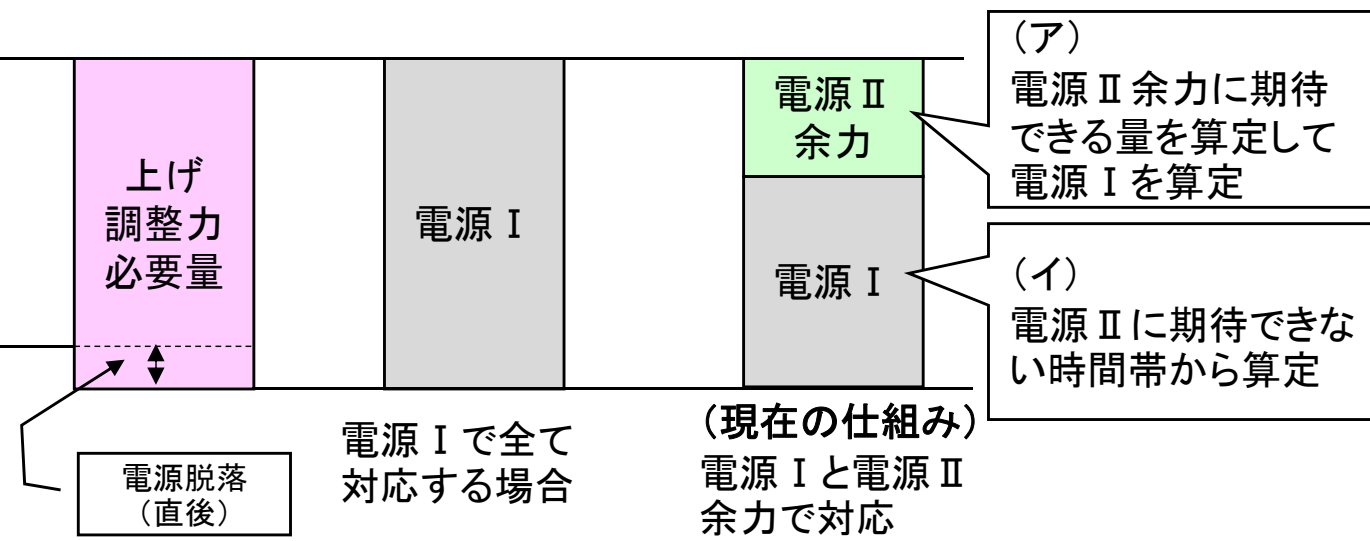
上げ
調整力
必要量

電源脱落
（直後）

電源Ⅰ

電源Ⅰで全て
対応する場合

電源Ⅱ
余力

電源Ⅰ

（現在の仕組み）
電源Ⅰと電源Ⅱ
余力で対応

（ア）
電源Ⅱ余力に期待
できる量を算定して
電源Ⅰを算定

（イ）
電源Ⅱに期待できない時間帯から算定